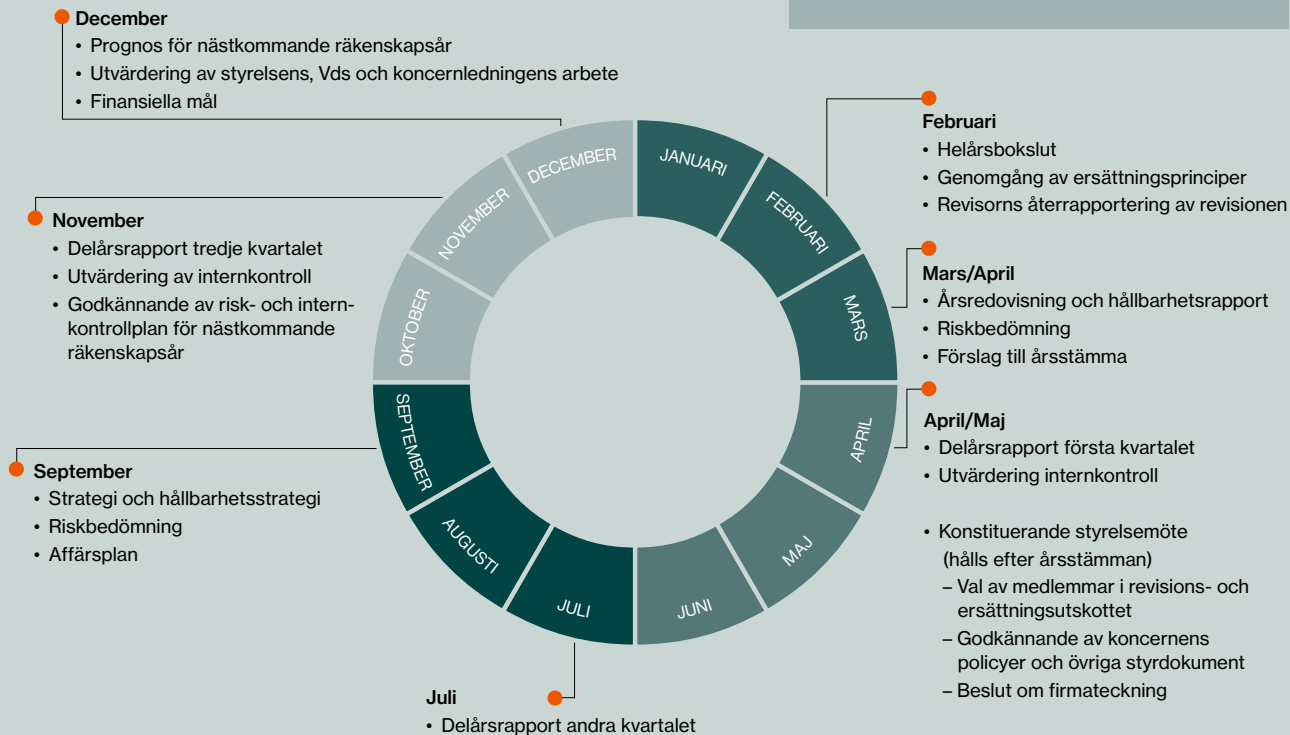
December
• Prognos för nästkommande räkenskapsår
• Utvärdering av styrelsens, Vds och koncernledningens arbete
• Finansiella mål

DECEMBER
JANUARI
FEBRUARI
MARS
APRIL
MAJ
JUNI
JULI
AUGUSTI
SEPTEMBER
OKTOBER
NOVEMBER

Februari
• Helårsbokslut
• Genomgång av ersättningsprinciper
• Revisorns återrapportering av revisionen

November
• Delårsrapport tredje kvartalet
• Utvärdering av internkontroll
• Godkännande av risk- och internkontrollplan för nästkommande räkenskapsår

Mars/April
• Årsredovisning och hållbarhetsrapport
• Riskbedömning
• Förslag till årsstämma

April/Maj
• Delårsrapport första kvartalet
• Utvärdering internkontroll

September
• Strategi och hållbarhetsstrategi
• Riskbedömning
• Affärsplan

• Konstituerande styrelsemöte (hålls efter årsstämman)
– Val av medlemmar i revisions- och ersättningsutskottet
– Godkännande av koncernens policyer och övriga styrdokument
– Beslut om firmateckning

Juli
• Delårsrapport andra kvartalet